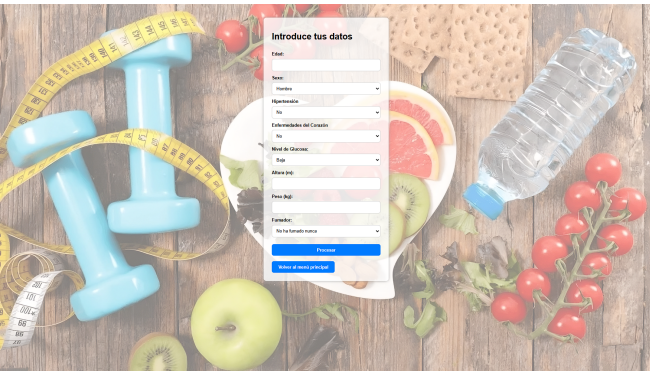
Introduce tus datos

Edad:

Sexo:
Hombre

Hipertensión
No

Enfermedades del Corazón
No

Nivel de Glucosa:
Baja

Altura (m):

Peso (kg):

Fumador:
No ha fumado nunca

Procesar

Volver al menú principal